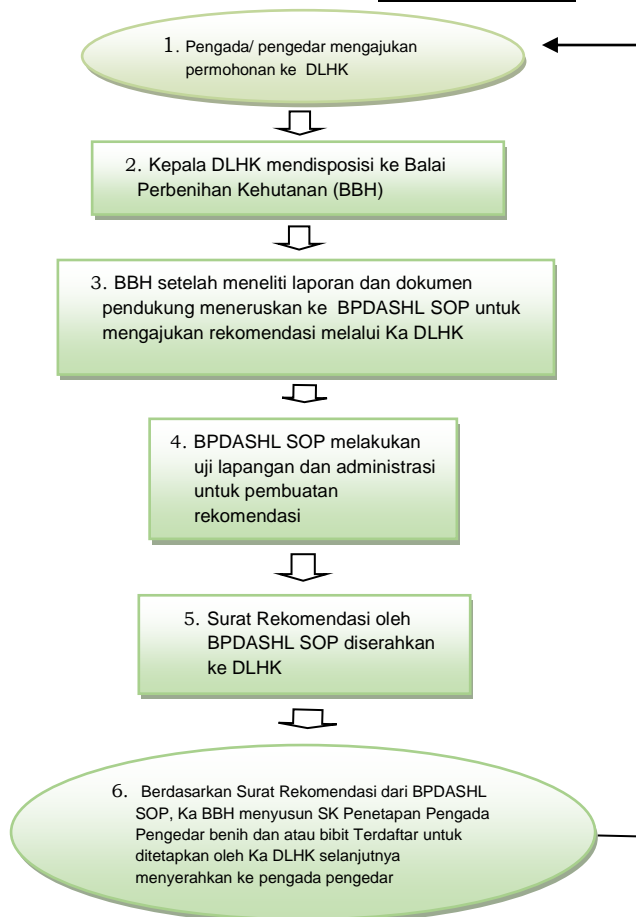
1. Pengada/ pengedar mengajukan permohonan ke DLHK

2. Kepala DLHK mendisposisi ke Balai Perbenihan Kehutanan (BBH)

3. BBH setelah meneliti laporan dan dokumen pendukung meneruskan ke BPDASHL SOP untuk mengajukan rekomendasi melalui Ka DLHK

4. BPDASHL SOP melakukan uji lapangan dan administrasi untuk pembuatan rekomendasi

5. Surat Rekomendasi oleh BPDASHL SOP diserahkan ke DLHK

6. Berdasarkan Surat Rekomendasi dari BPDASHL SOP, Ka BBH menyusun SK Penetapan Pengada Pengedar benih dan atau bibit Terdaftar untuk ditetapkan oleh Ka DLHK selanjutnya menyerahkan ke pengada pengedar